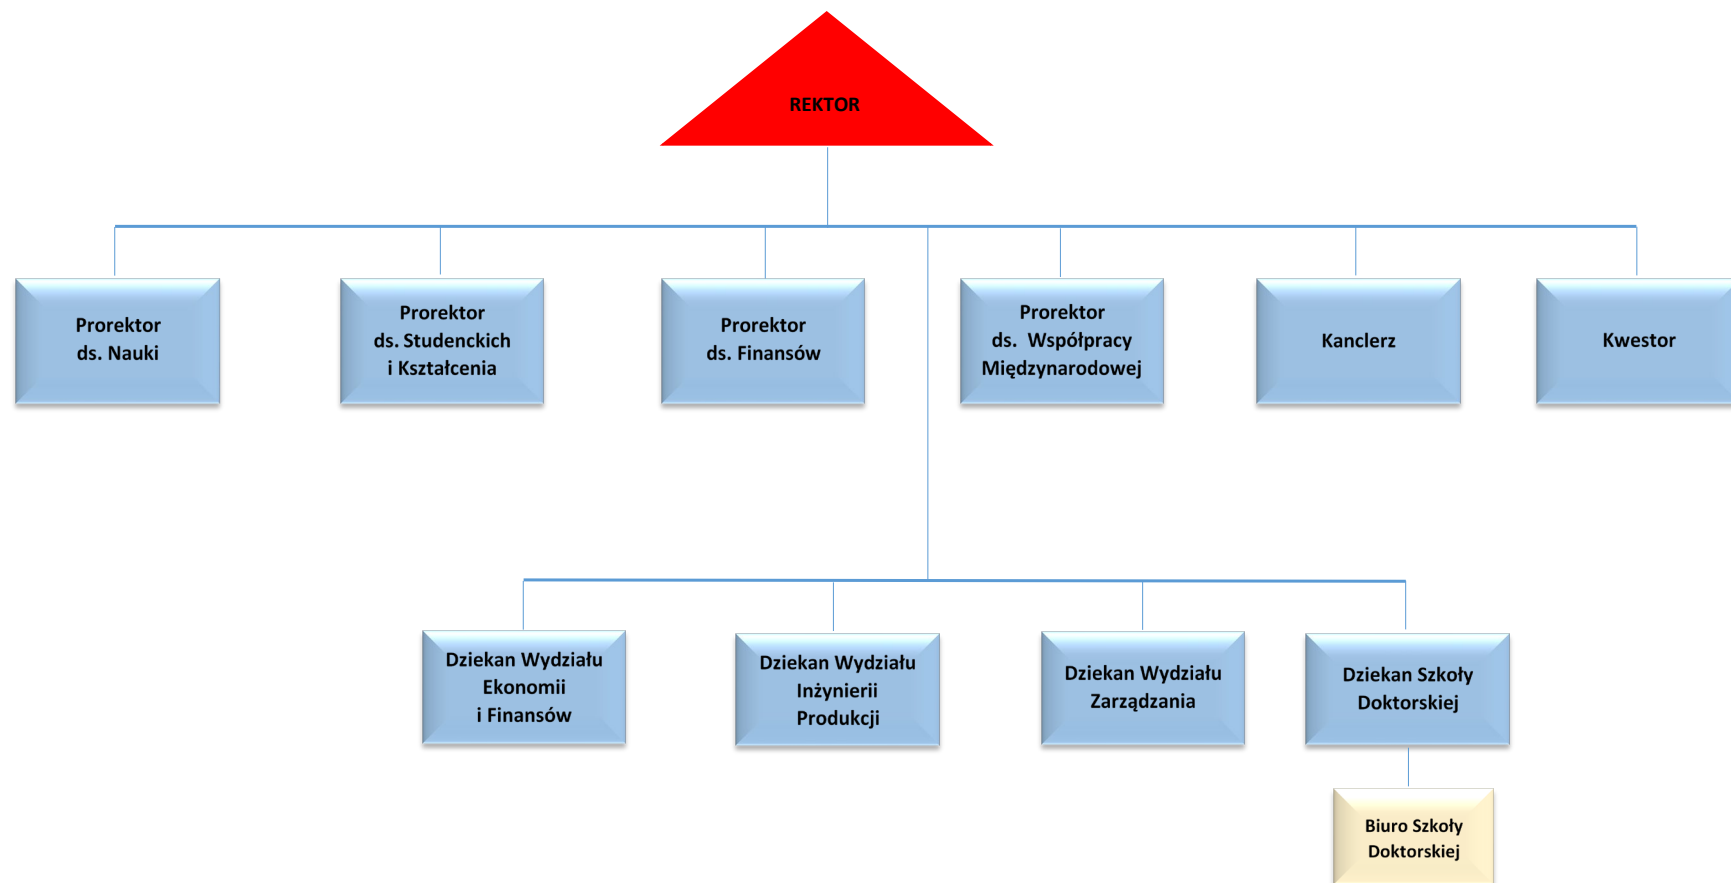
REKTOR

Prorektor ds. Nauki

Prorektor ds. Studenckich i Kształcenia

Prorektor ds. Finansów

Prorektor ds. Współpracy Międzynarodowej

Kanclerz

Kwestor

Dziekan Wydziału Ekonomii i Finansów

Dziekan Wydziału Inżynierii Produkcji

Dziekan Wydziału Zarządzania

Dziekan Szkoły Doktorskiej

Biuro Szkoły Doktorskiej